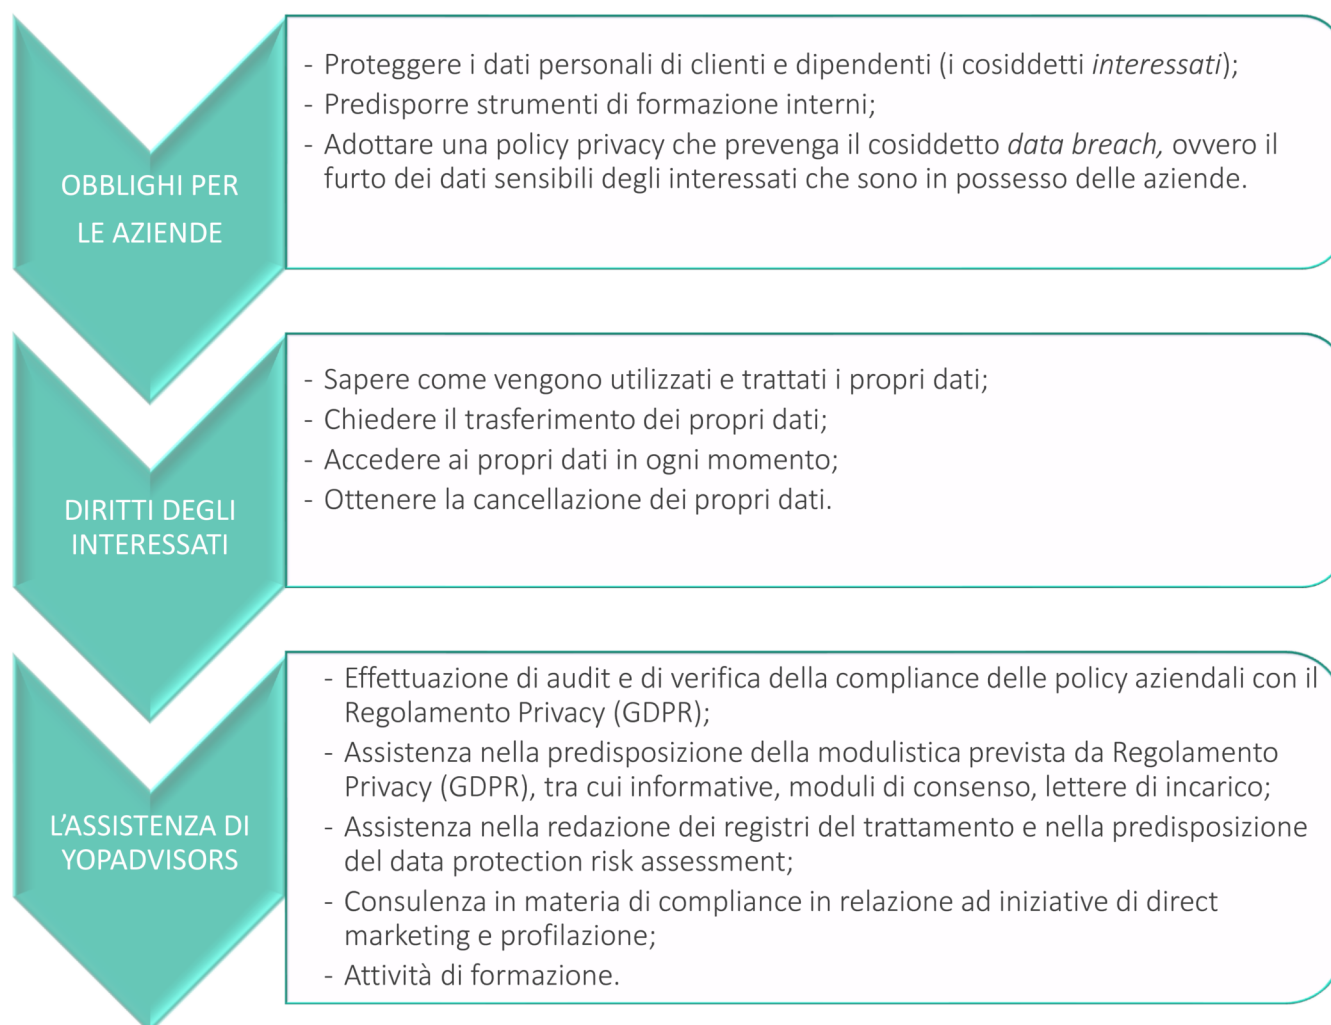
OBBLIGHI PER LE AZIENDE

- Proteggere i dati personali di clienti e dipendenti (i cosiddetti *interessati*);
- Predisporre strumenti di formazione interni;
- Adottare una policy privacy che prevenga il cosiddetto *data breach,* ovvero il furto dei dati sensibili degli interessati che sono in possesso delle aziende.

DIRITTI DEGLI INTERESSATI

- Sapere come vengono utilizzati e trattati i propri dati;
- Chiedere il trasferimento dei propri dati;
- Accedere ai propri dati in ogni momento;
- Ottenere la cancellazione dei propri dati.

L'ASSISTENZA DI YOPADVISORS

- Effettuazione di audit e di verifica della compliance delle policy aziendali con il Regolamento Privacy (GDPR);
- Assistenza nella predisposizione della modulistica prevista da Regolamento Privacy (GDPR), tra cui informative, moduli di consenso, lettere di incarico;
- Assistenza nella redazione dei registri del trattamento e nella predisposizione del data protection risk assessment;
- Consulenza in materia di compliance in relazione ad iniziative di direct marketing e profilazione;
- Attività di formazione.